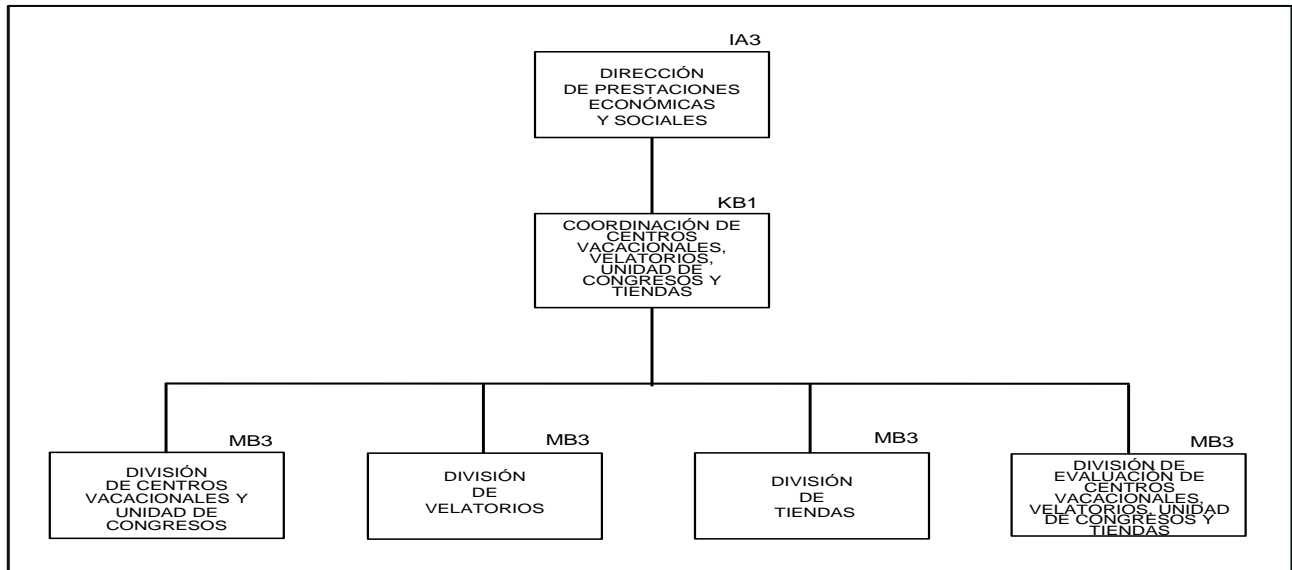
IA3

DIRECCIÓN DE PRESTACIONES ECONÓMICAS Y SOCIALES

KB1

COORDINACIÓN DE CENTROS VACACIONALES, VELATORIOS, UNIDAD DE CONGRESOS Y TIENDAS

MB3

DIVISIÓN DE CENTROS VACACIONALES Y UNIDAD DE CONGRESOS

MB3

DIVISIÓN DE VELATORIOS

MB3

DIVISIÓN DE TIENDAS

MB3

DIVISIÓN DE EVALUACIÓN DE CENTROS VACACIONALES, VELATORIOS, UNIDAD DE CONGRESOS Y TIENDAS